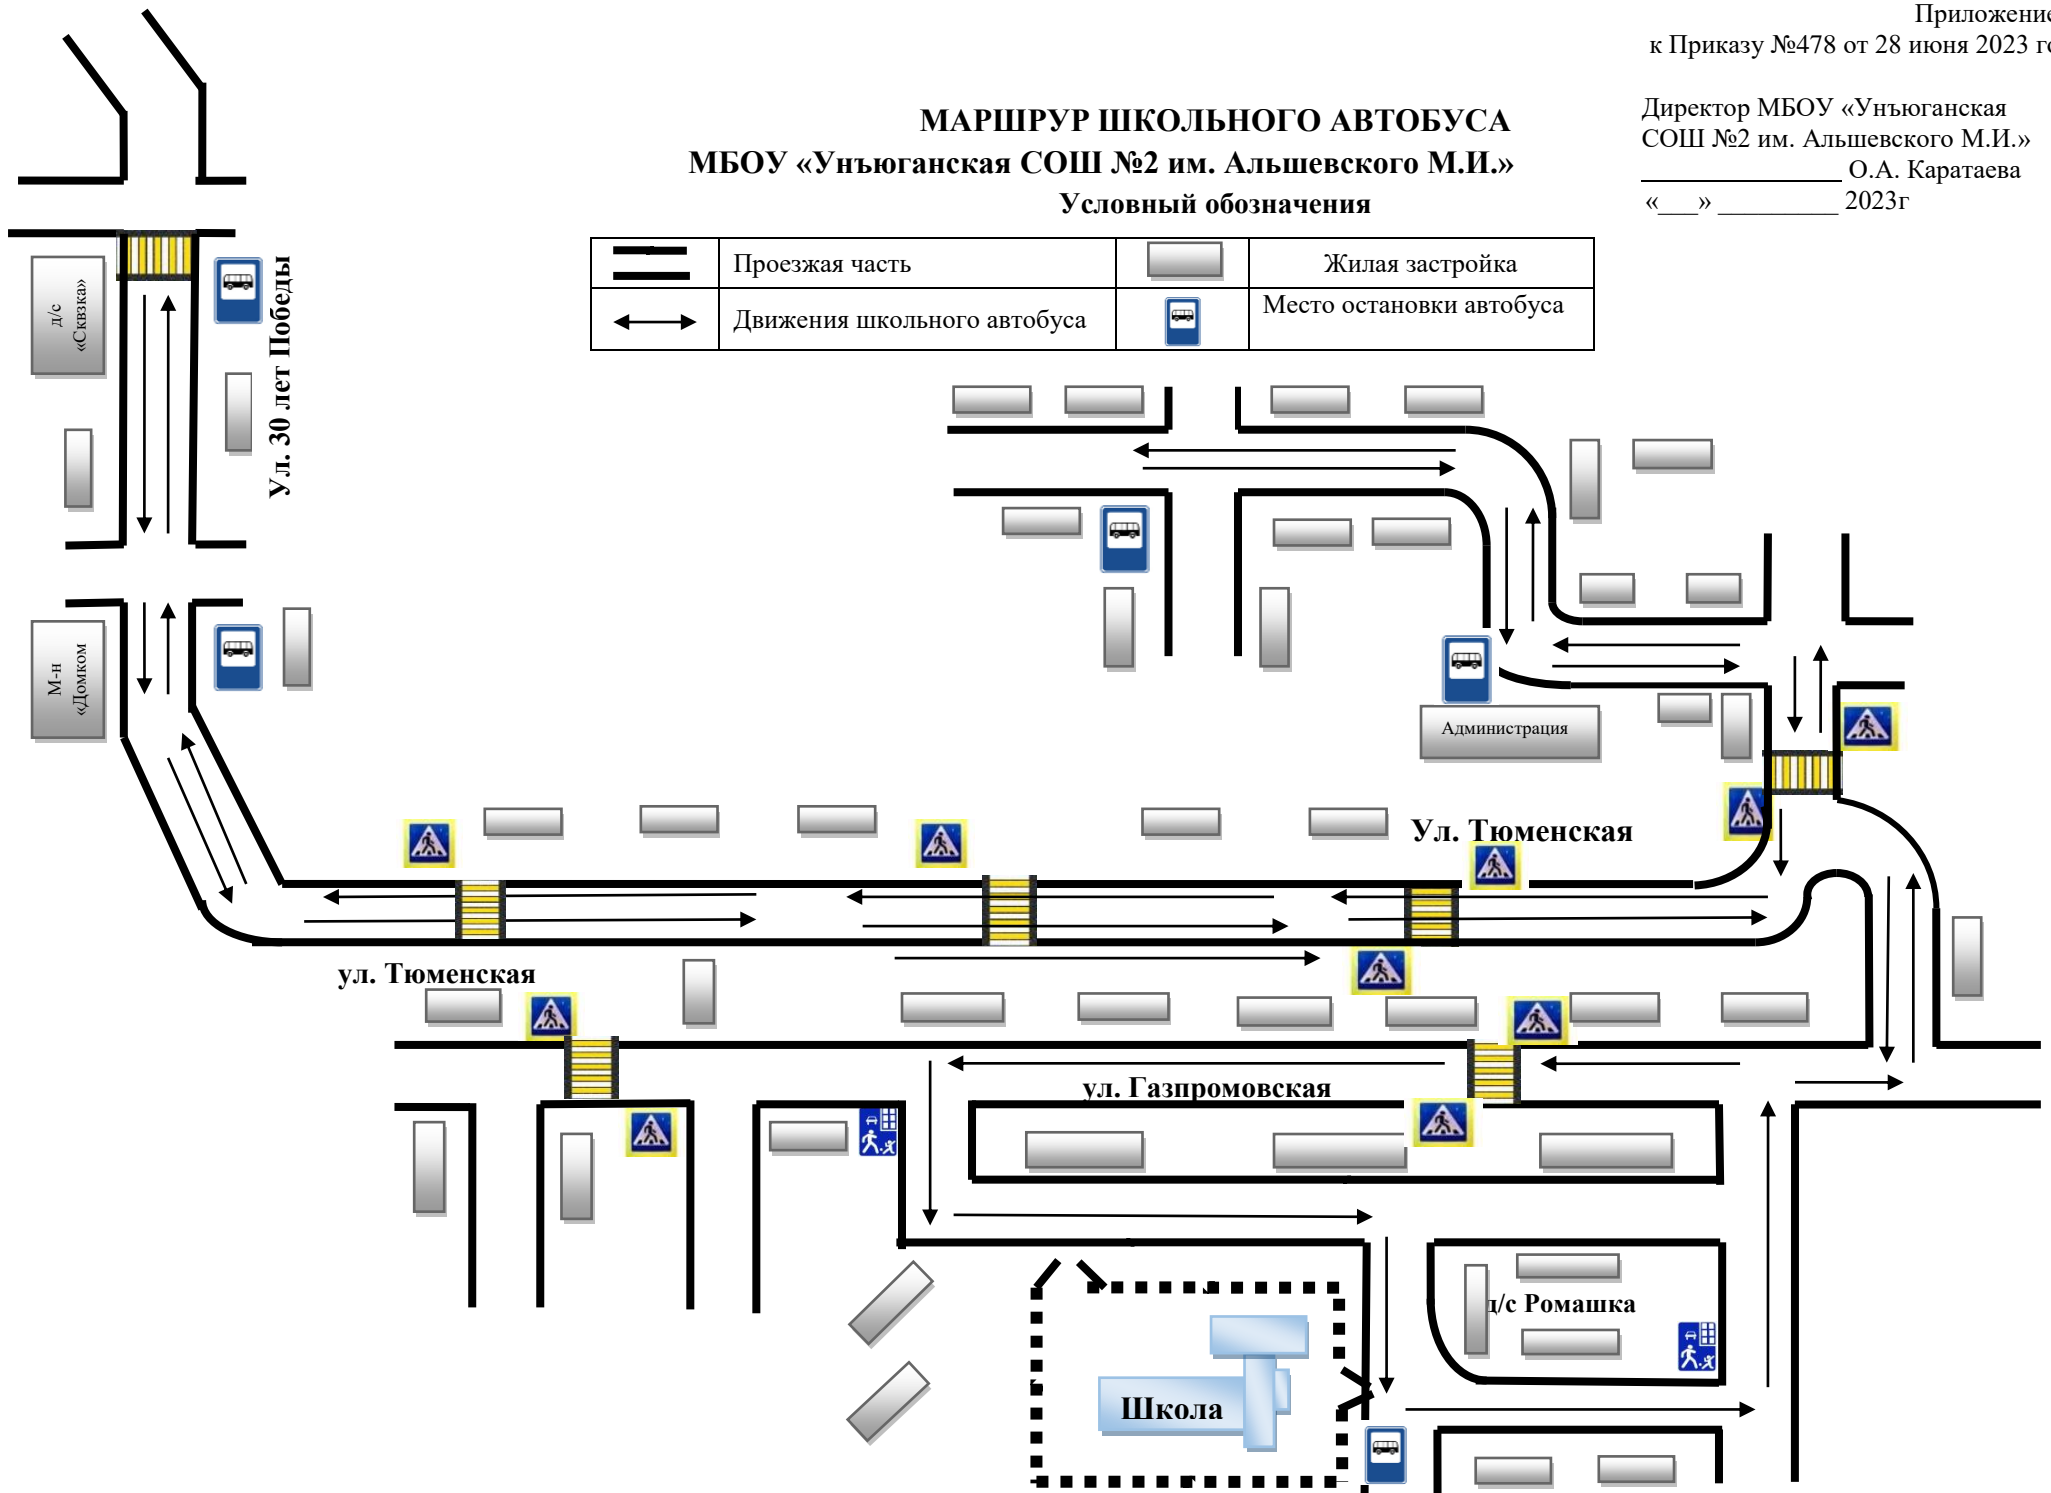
Приложение
к Приказу №478 от 28 июня 2023 г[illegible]

Директор МБОУ «Унъюганская СОШ №2 им. Альшевского М.И.»
_______________ О.А. Каратаева
«___» _________ 2023г

МАРШРУР ШКОЛЬНОГО АВТОБУСА
МБОУ «Унъюганская СОШ №2 им. Альшевского М.И.»
Условный обозначения

| | Проезжая часть | | Жилая застройка |
|---|---|---|---|
| | Движения школьного автобуса | | Место остановки автобуса |

д/с «Сквзка»

Ул. 30 лет Победы

М-н «Домком»

Администрация

Ул. Тюменская

ул. Тюменская

ул. Газпромовская

д/с Ромашка

Школа